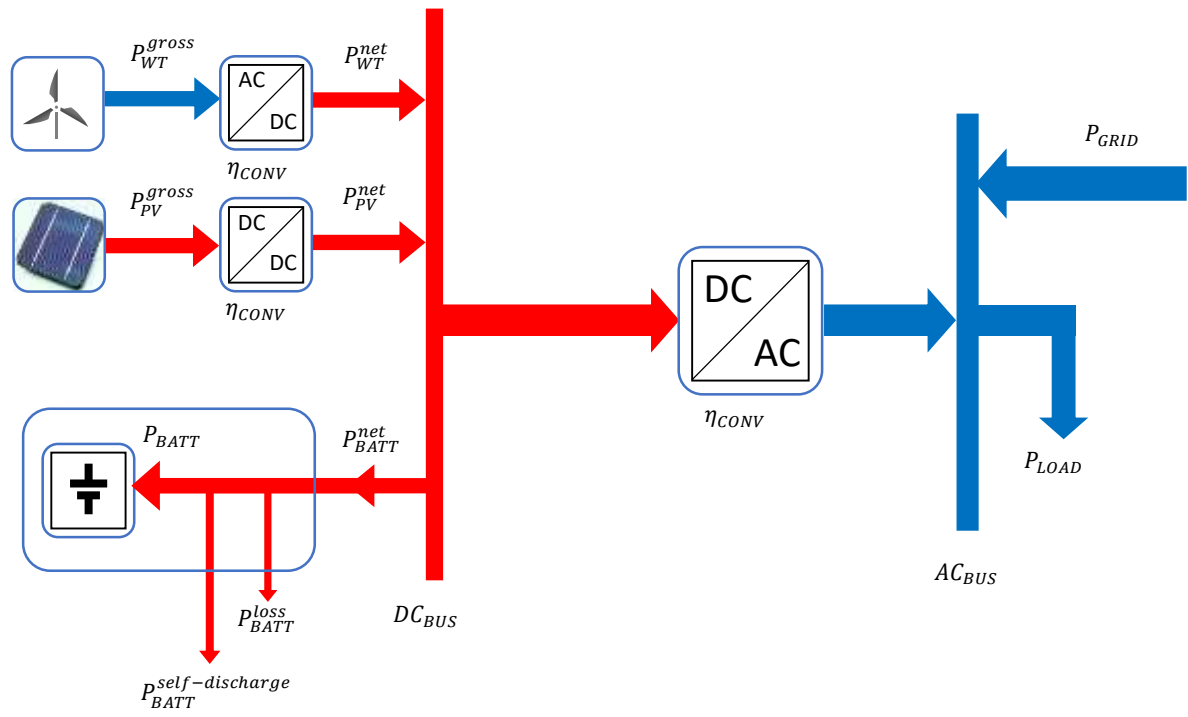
$P_{WT}^{gross}$

AC

DC

$P_{WT}^{net}$

$\eta_{CONV}$

$P_{PV}^{gross}$

DC

DC

$P_{PV}^{net}$

$\eta_{CONV}$

$P_{GRID}$

DC

AC

$\eta_{CONV}$

$P_{BATT}$

$P_{BATT}^{net}$

$P_{LOAD}$

$P_{BATT}^{loss}$

$DC_{BUS}$

$AC_{BUS}$

$P_{BATT}^{self-discharge}$